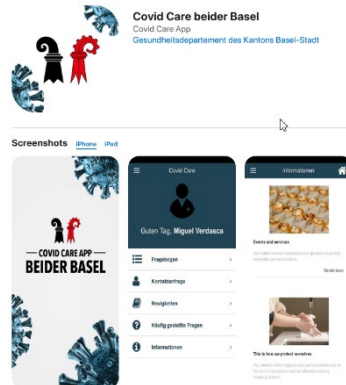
Covid Care beider Basel
Covid Care App
Gesundheitsdepartement des Kantons Basel-Stadt

Screenshots iPhone iPad

COVID CARE APP
BEIDER BASEL

Covid Care
Guten Tag, Miguel Verdasca
Fragebogen
Kontaktanfrage
Neuigkeiten
Häufig gestellte Fragen
Informationen

Informationen
Events and services
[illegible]
This is how we protect ourselves
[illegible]